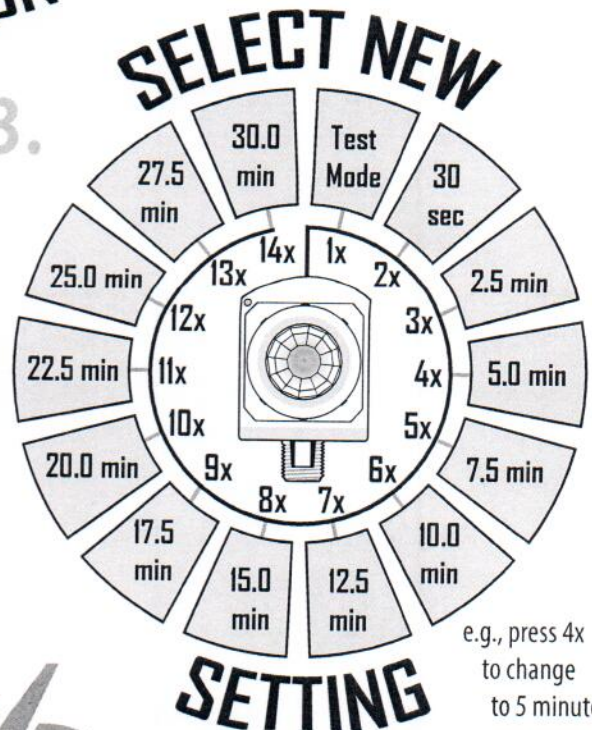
SELECT NEW

3.

30.0 min

Test Mode

30 sec

2.5 min

5.0 min

7.5 min

10.0 min

12.5 min

15.0 min

17.5 min

20.0 min

22.5 min

25.0 min

27.5 min

1x 2x 3x 4x 5x 6x 7x 8x 9x 10x 11x 12x 13x 14x

e.g., press 4x to change to 5 minut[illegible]

SETTING